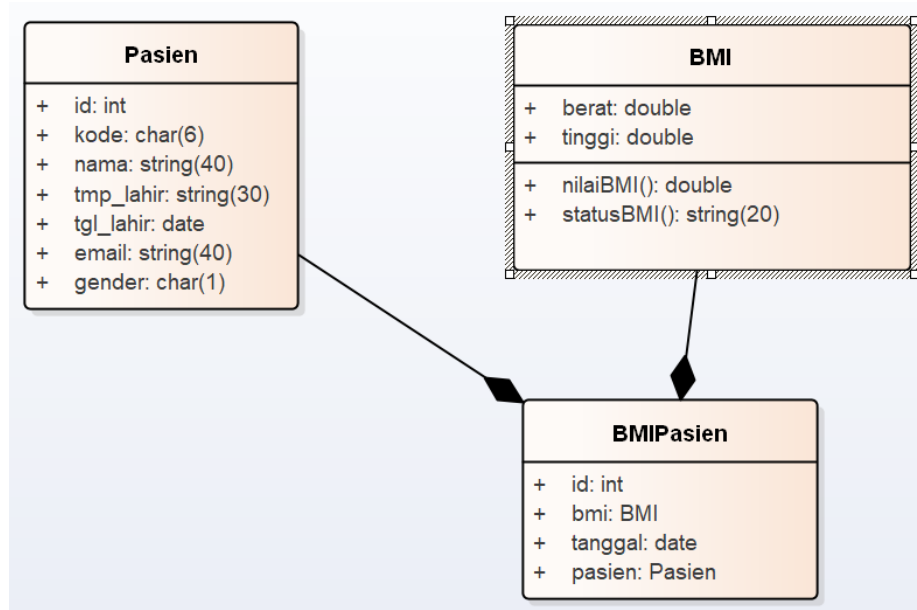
Pasien

+ id: int
+ kode: char(6)
+ nama: string(40)
+ tmp_lahir: string(30)
+ tgl_lahir: date
+ email: string(40)
+ gender: char(1)

BMI

+ berat: double
+ tinggi: double

+ nilaiBMI(): double
+ statusBMI(): string(20)

BMIPasien

+ id: int
+ bmi: BMI
+ tanggal: date
+ pasien: Pasien